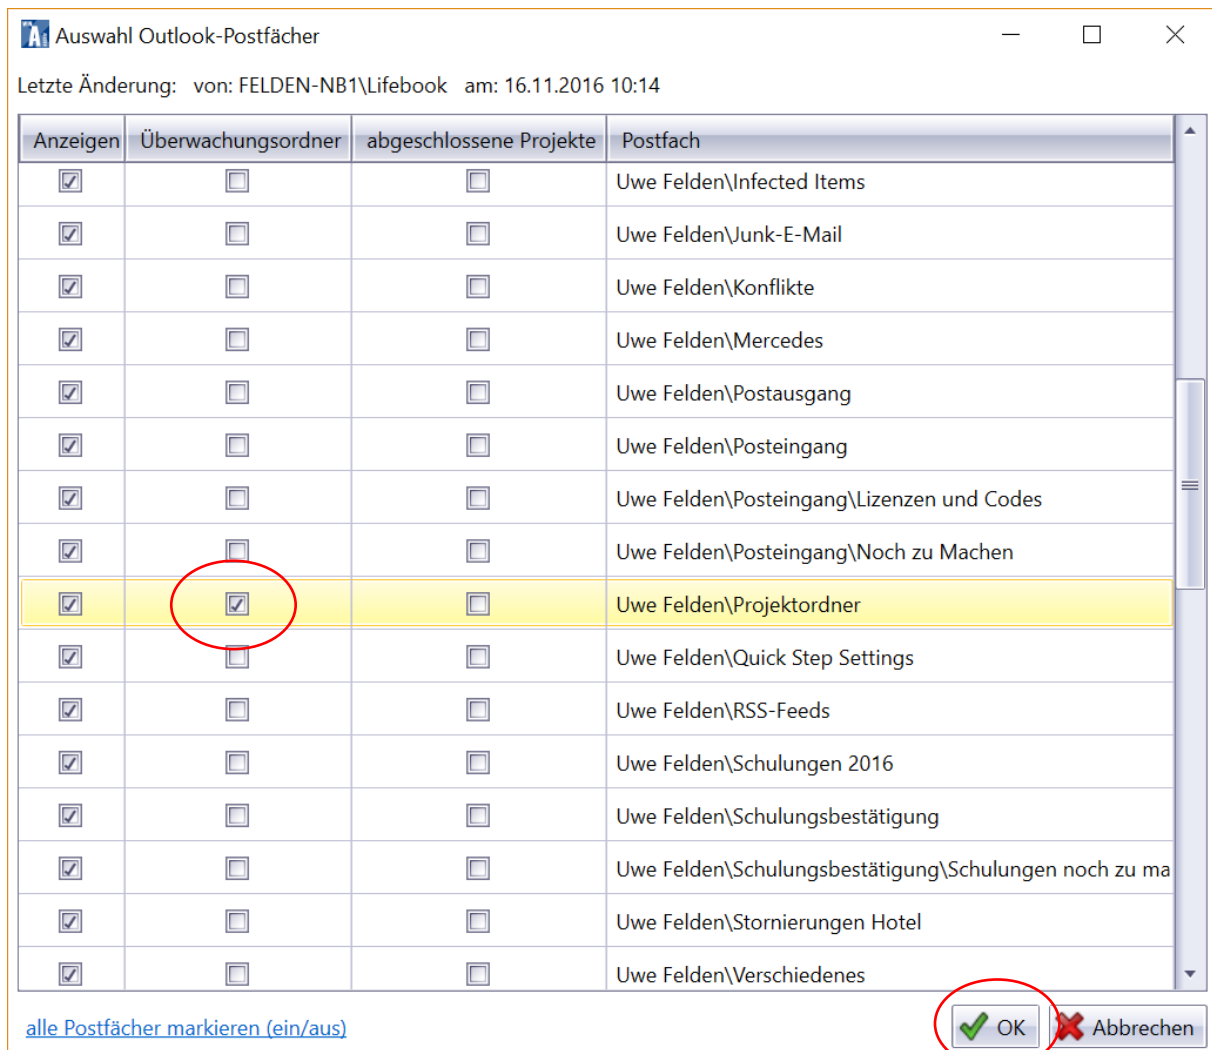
Auswahl Outlook-Postfächer

Letzte Änderung: von: FELDEN-NB1\Lifebook am: 16.11.2016 10:14

| Anzeigen | Überwachungsordner | abgeschlossene Projekte | Postfach |
|---|---|---|---|
| ☑ | ☐ | ☐ | Uwe Felden\Infected Items |
| ☑ | ☐ | ☐ | Uwe Felden\Junk-E-Mail |
| ☑ | ☐ | ☐ | Uwe Felden\Konflikte |
| ☑ | ☐ | ☐ | Uwe Felden\Mercedes |
| ☑ | ☐ | ☐ | Uwe Felden\Postausgang |
| ☑ | ☐ | ☐ | Uwe Felden\Posteingang |
| ☑ | ☐ | ☐ | Uwe Felden\Posteingang\Lizenzen und Codes |
| ☑ | ☐ | ☐ | Uwe Felden\Posteingang\Noch zu Machen |
| ☑ | ☑ | ☐ | Uwe Felden\Projektordner |
| ☑ | ☐ | ☐ | Uwe Felden\Quick Step Settings |
| ☑ | ☐ | ☐ | Uwe Felden\RSS-Feeds |
| ☑ | ☐ | ☐ | Uwe Felden\Schulungen 2016 |
| ☑ | ☐ | ☐ | Uwe Felden\Schulungsbestätigung |
| ☑ | ☐ | ☐ | Uwe Felden\Schulungsbestätigung\Schulungen noch zu ma |
| ☑ | ☐ | ☐ | Uwe Felden\Stornierungen Hotel |
| ☑ | ☐ | ☐ | Uwe Felden\Verschiedenes |

alle Postfächer markieren (ein/aus)

OK

Abbrechen